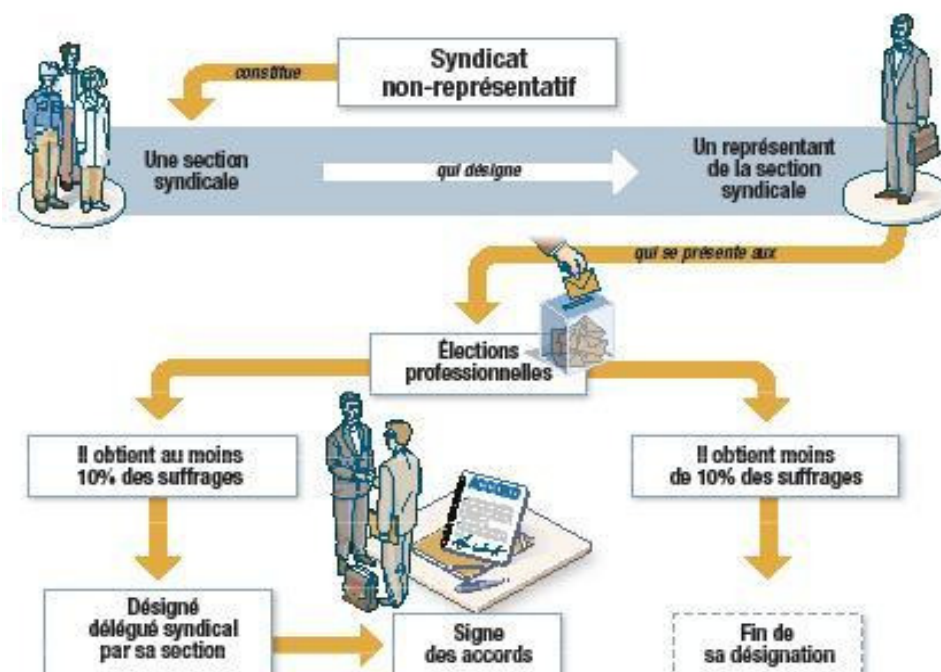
Syndicat non-représentatif

constitue

Une section syndicale

qui désigne

Un représentant de la section syndicale

qui se présente aux

Élections professionnelles

Il obtient au moins 10% des suffrages

ACCORD

Il obtient moins de 10% des suffrages

Désigné délégué syndical par sa section

Signe des accords

Fin de sa désignation